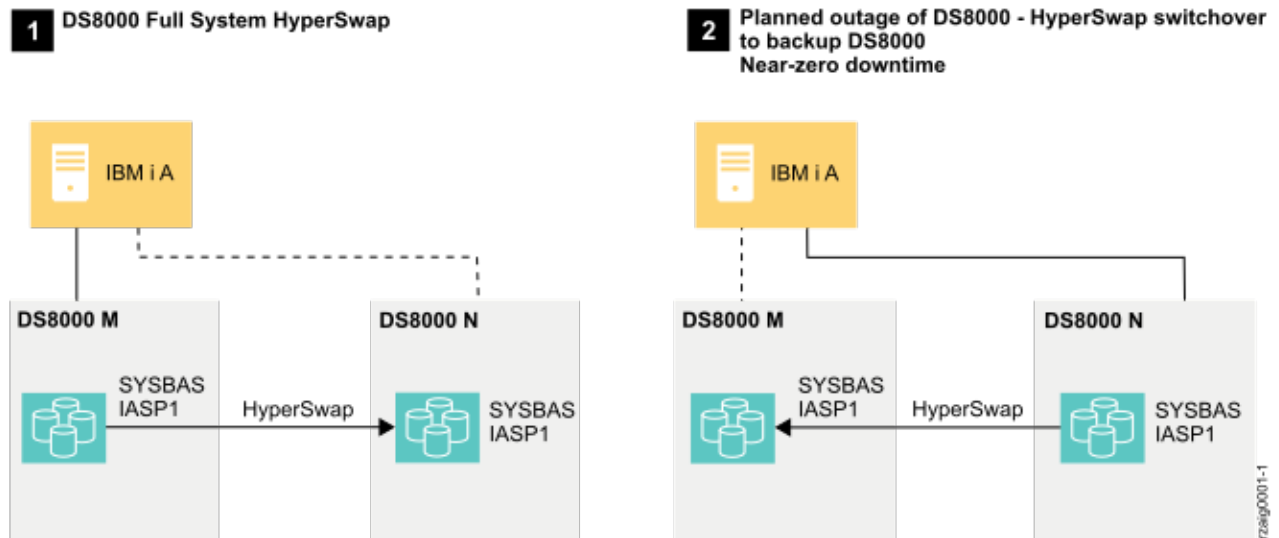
1 DS8000 Full System HyperSwap

IBM i A

DS8000 M

SYSBAS
IASP1

HyperSwap

DS8000 N

SYSBAS
IASP1

2 Planned outage of DS8000 - HyperSwap switchover to backup DS8000
Near-zero downtime

IBM i A

DS8000 M

SYSBAS
IASP1

HyperSwap

DS8000 N

SYSBAS
IASP1

rzaig0001-1